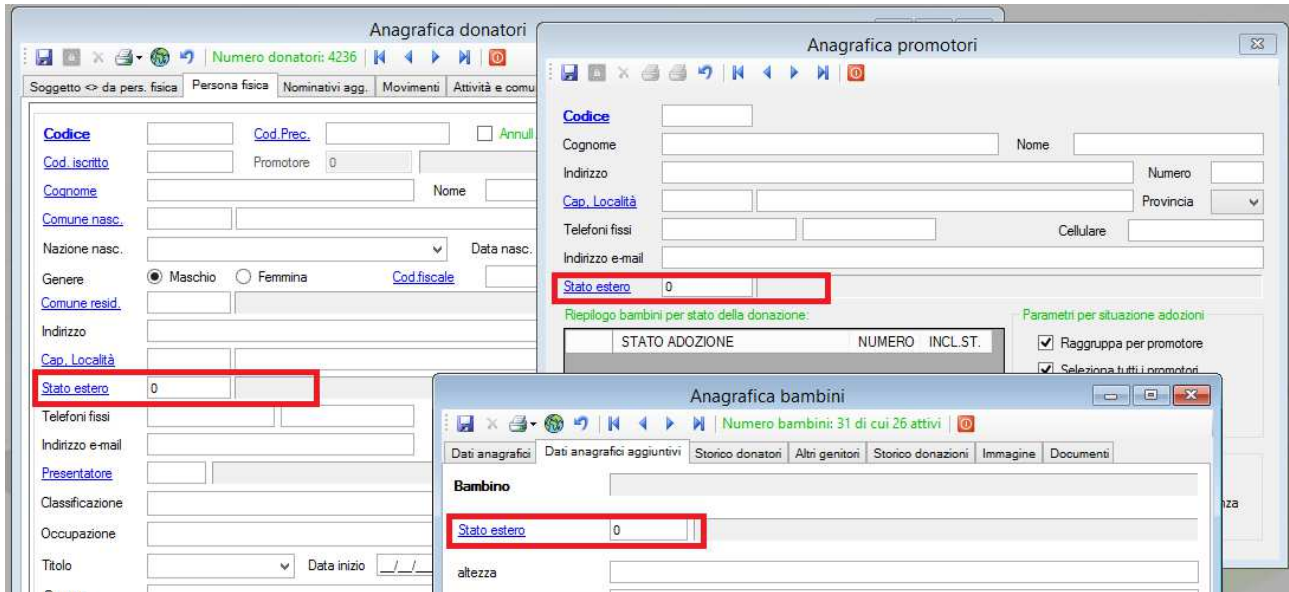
Anagrafica donatori

Numero donatori: 4236

Soggetto <> da pers. fisica | Persona fisica | Nominativi agg. | Movimenti | Attività e comu

Codice
Cod.Prec.
Annull.
Cod. iscritto
Promotore 0
Cognome
Nome
Comune nasc.
Nazione nasc.
Data nasc.
Genere
Maschio
Femmina
Cod.fiscale
Comune resid.
Indirizzo
Cap, Località
Stato estero 0
Telefoni fissi
Indirizzo e-mail
Presentatore
Classificazione
Occupazione
Titolo
Data inizio __/__/

Anagrafica promotori

Codice
Cognome
Nome
Indirizzo
Numero
Cap, Località
Provincia
Telefoni fissi
Cellulare
Indirizzo e-mail
Stato estero 0

Riepilogo bambini per stato della donazione:

STATO ADOZIONE | NUMERO | INCL.ST.

Parametri per situazione adozioni
Raggruppa per promotore
Seleziona tutti i promotori

nza

Anagrafica bambini

Numero bambini: 31 di cui 26 attivi

Dati anagrafici | Dati anagrafici aggiuntivi | Storico donatori | Altri genitori | Storico donazioni | Immagine | Documenti

Bambino
Stato estero 0
altezza